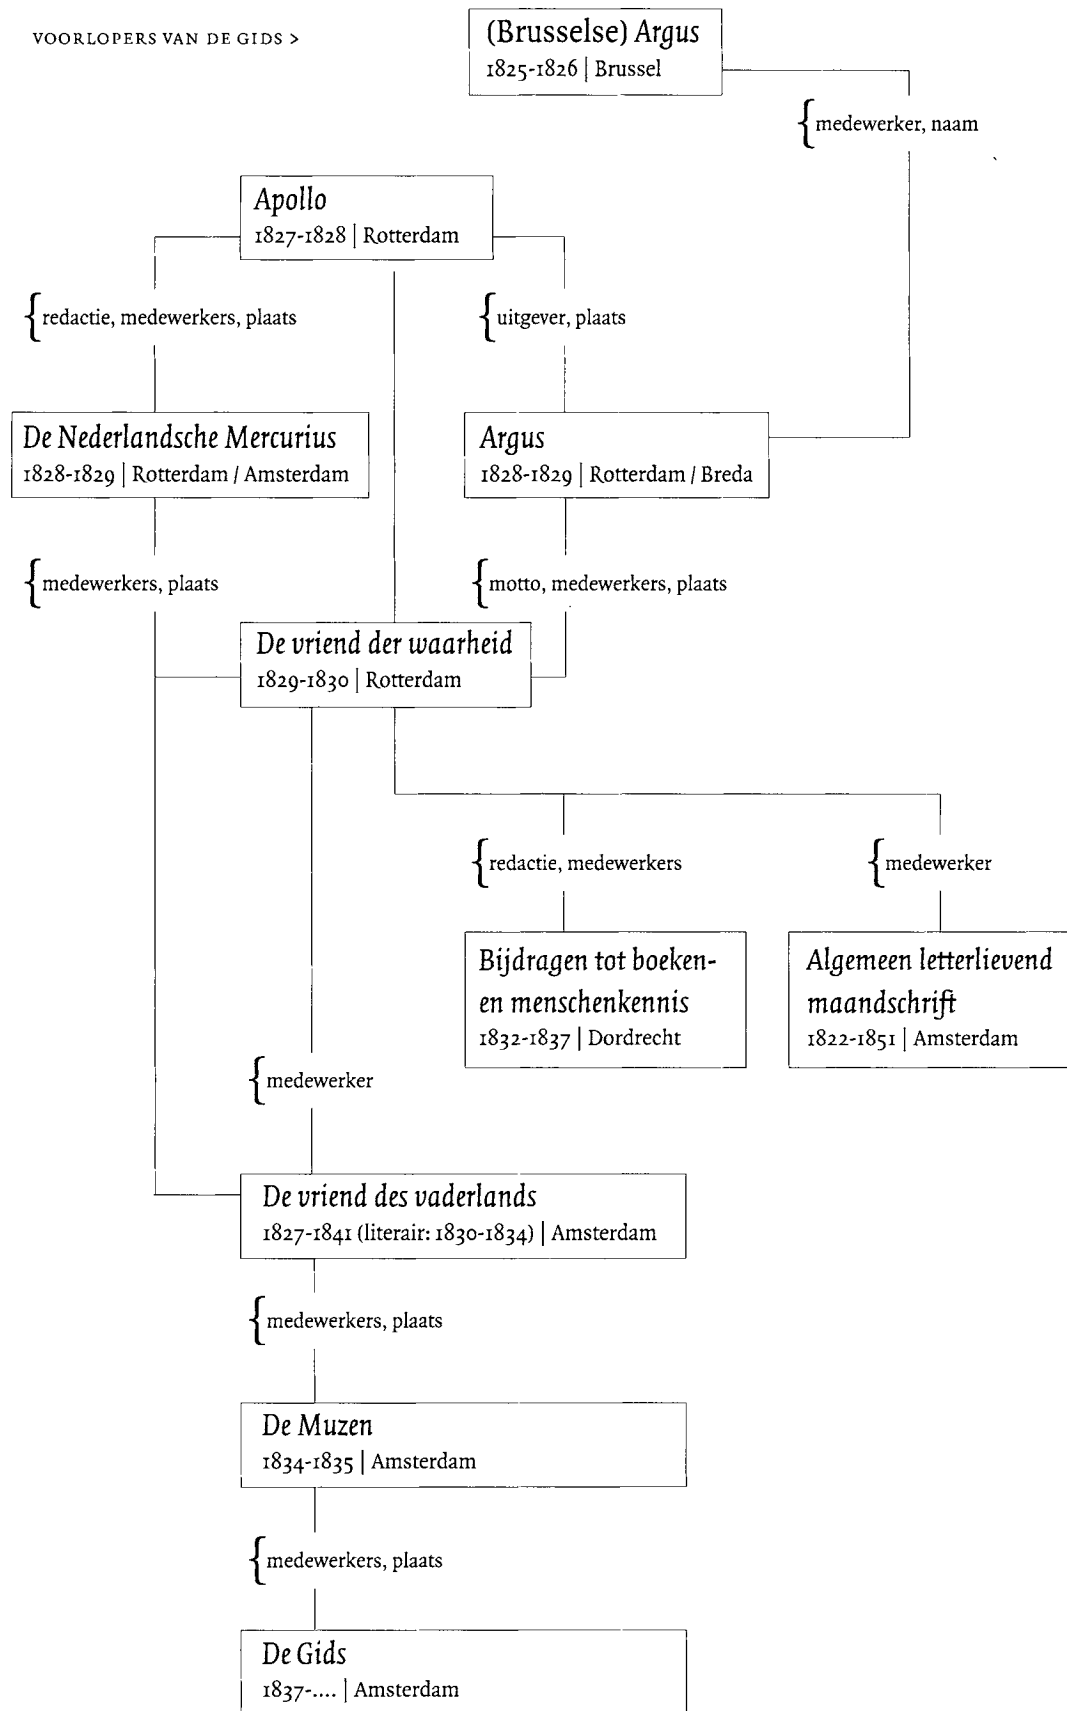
VOORLOPERS VAN DE GIDS >

(Brusselse) Argus
1825-1826 | Brussel

{medewerker, naam

Apollo
1827-1828 | Rotterdam

{redactie, medewerkers, plaats

{uitgever, plaats

De Nederlandsche Mercurius
1828-1829 | Rotterdam / Amsterdam

Argus
1828-1829 | Rotterdam / Breda

{medewerkers, plaats

{motto, medewerkers, plaats

De vriend der waarheid
1829-1830 | Rotterdam

{redactie, medewerkers

{medewerker

Bijdragen tot boeken- en menschenkennis
1832-1837 | Dordrecht

Algemeen letterlievend maandschrift
1822-1851 | Amsterdam

{medewerker

De vriend des vaderlands
1827-1841 (literair: 1830-1834) | Amsterdam

{medewerkers, plaats

De Muzen
1834-1835 | Amsterdam

{medewerkers, plaats

De Gids
1837-.... | Amsterdam